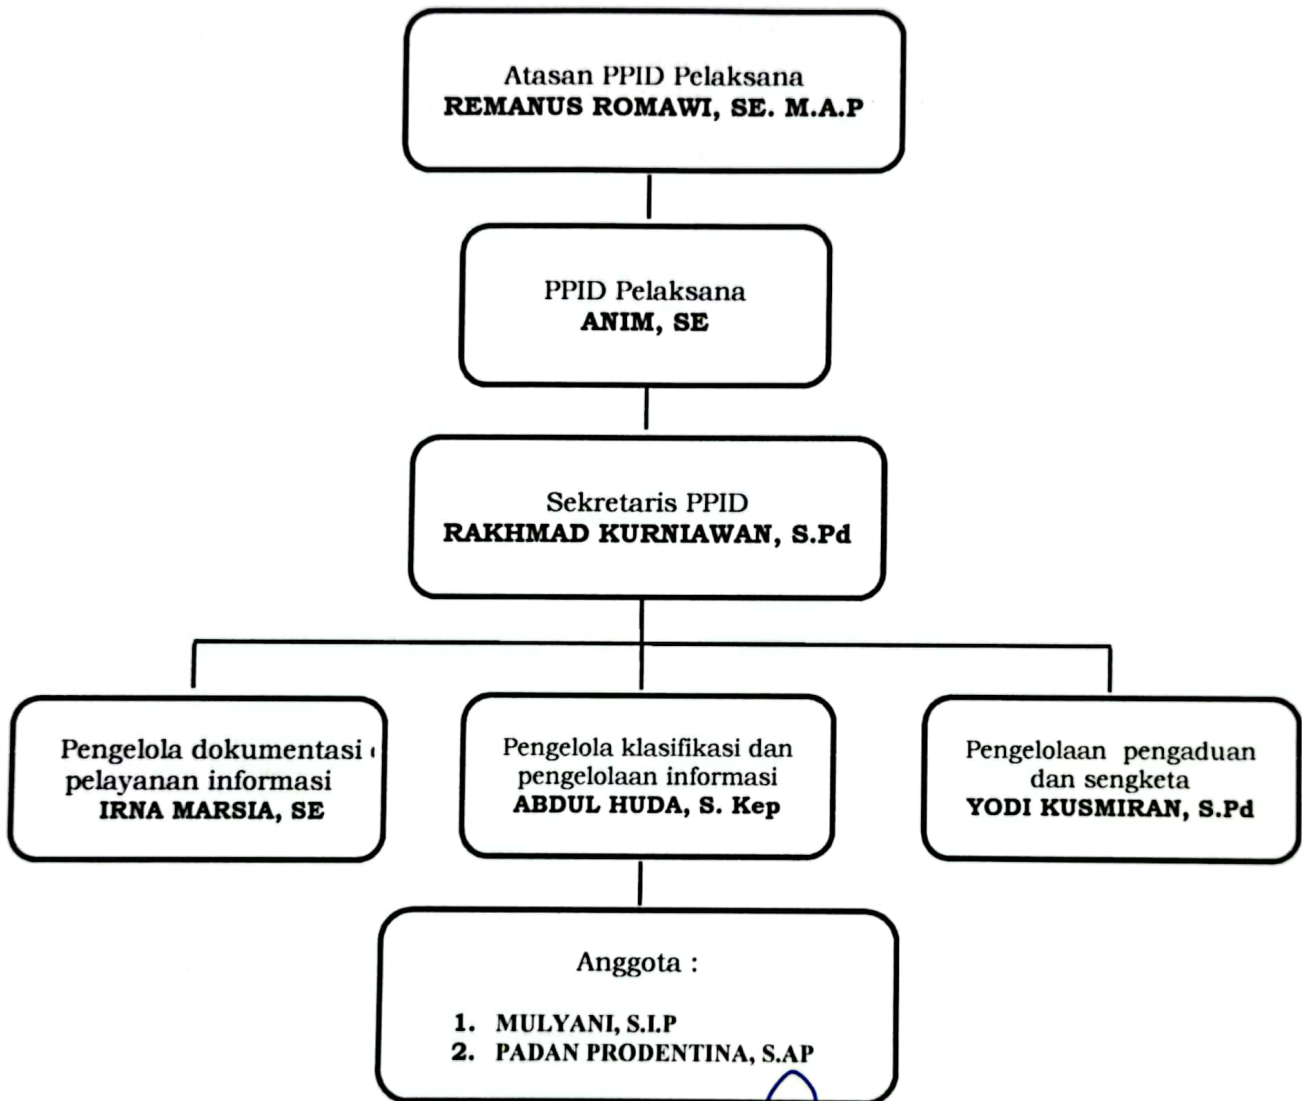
Atasan PPID Pelaksana
REMANUS ROMAWI, SE. M.A.P

PPID Pelaksana
ANIM, SE

Sekretaris PPID
RAKHMAD KURNIAWAN, S.Pd

Pengelola dokumentasi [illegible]
pelayanan informasi
IRNA MARSIA, SE

Pengelola klasifikasi dan
pengelolaan informasi
ABDUL HUDA, S. Kep

Pengelolaan pengaduan
dan sengketa
YODI KUSMIRAN, S.Pd

Anggota :

1. MULYANI, S.I.P
2. PADAN PRODENTINA, S.AP